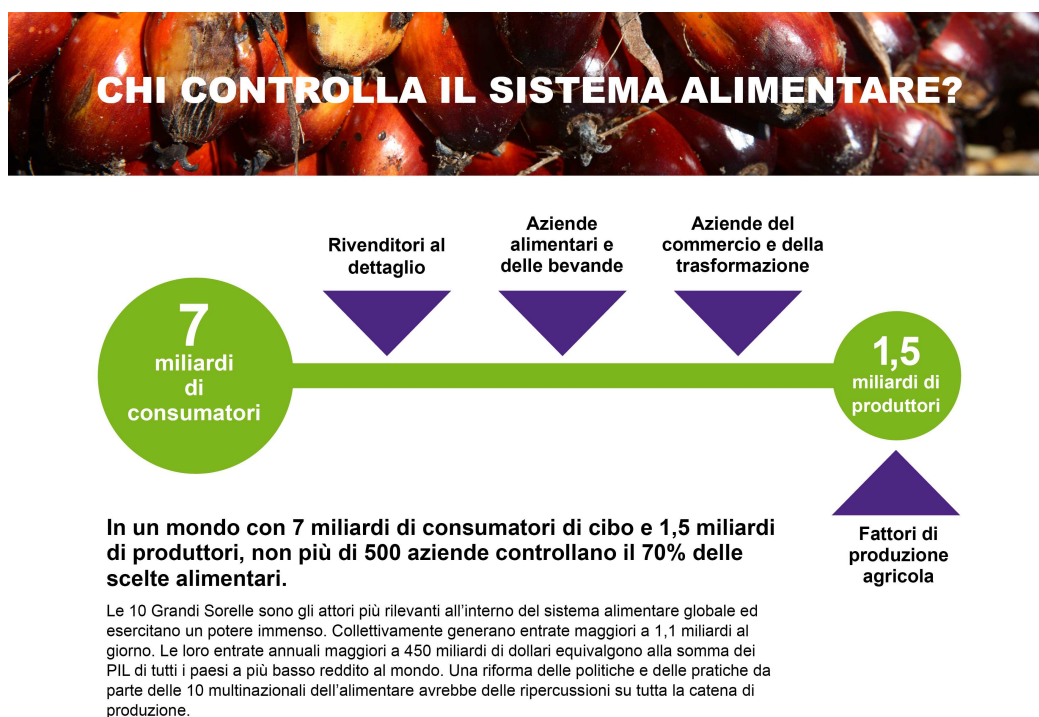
CHI CONTROLLA IL SISTEMA ALIMENTARE?

Rivenditori al dettaglio

Aziende alimentari e delle bevande

Aziende del commercio e della trasformazione

7 miliardi di consumatori

1,5 miliardi di produttori

Fattori di produzione agricola

In un mondo con 7 miliardi di consumatori di cibo e 1,5 miliardi di produttori, non più di 500 aziende controllano il 70% delle scelte alimentari.

Le 10 Grandi Sorelle sono gli attori più rilevanti all'interno del sistema alimentare globale ed esercitano un potere immenso. Collettivamente generano entrate maggiori a 1,1 miliardi al giorno. Le loro entrate annuali maggiori a 450 miliardi di dollari equivalgono alla somma dei PIL di tutti i paesi a più basso reddito al mondo. Una riforma delle politiche e delle pratiche da parte delle 10 multinazionali dell'alimentare avrebbe delle ripercussioni su tutta la catena di produzione.